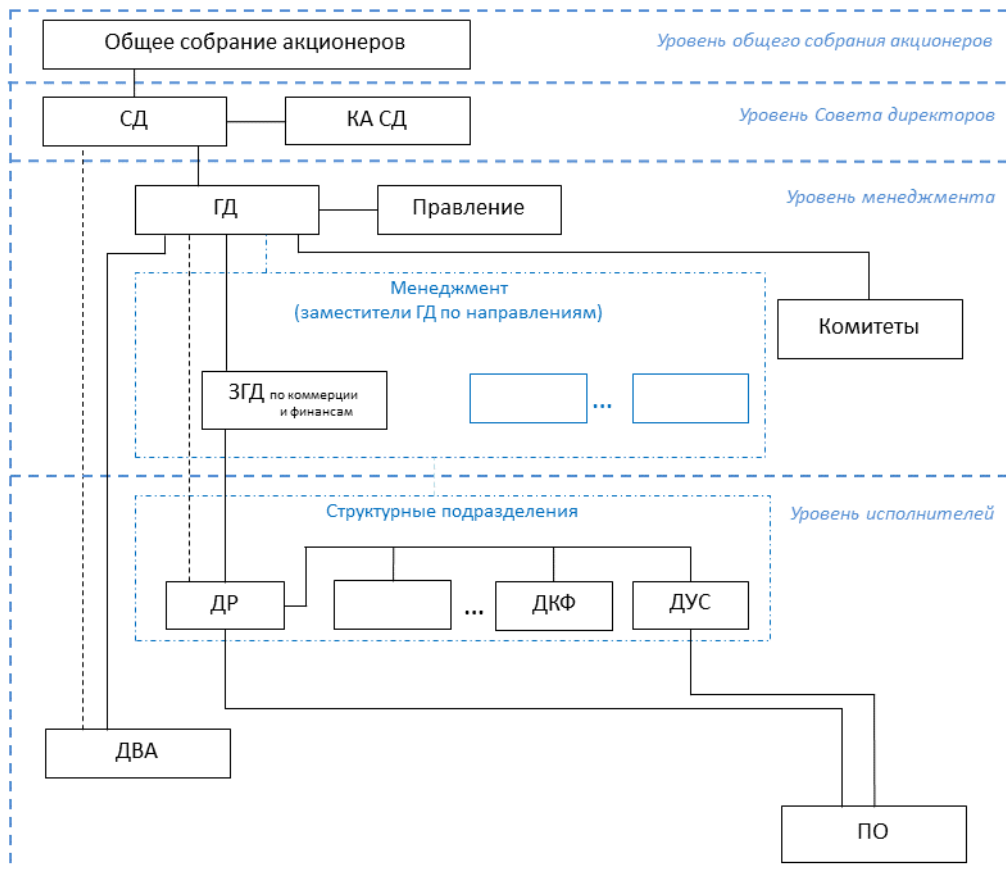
Общее собрание акционеров

Уровень общего собрания акционеров

СД

КА СД

Уровень Совета директоров

ГД

Правление

Уровень менеджмента

Менеджмент
(заместители ГД по направлениям)

Комитеты

ЗГД по коммерции и финансам

...

Структурные подразделения

Уровень исполнителей

ДР

...

ДКФ

ДУС

ДВА

ПО